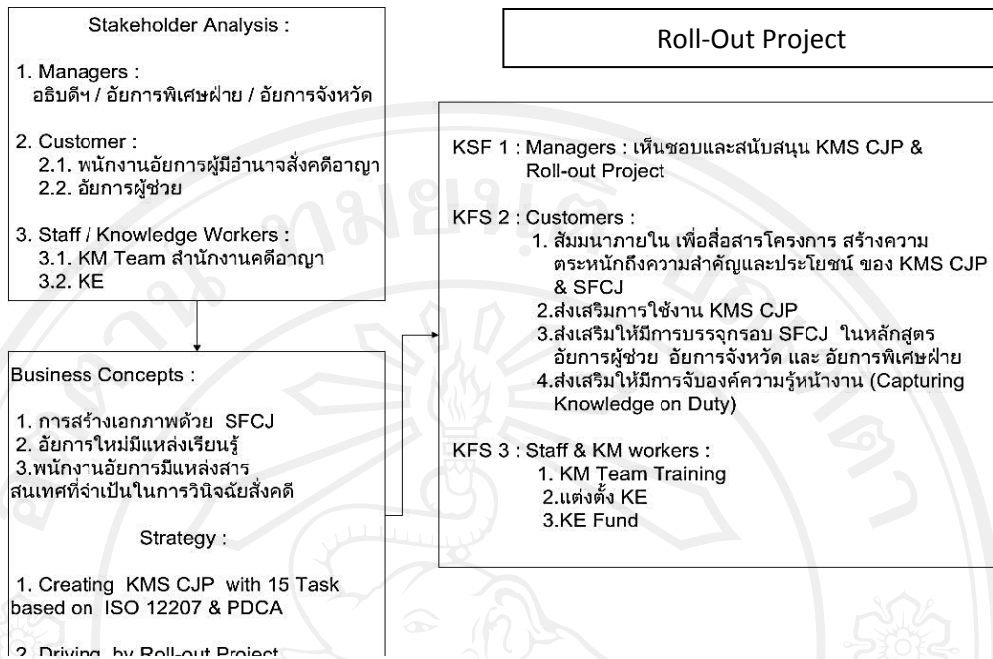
Stakeholder Analysis :

1. Managers :
อธิบดีฯ / อัยการพิเศษฝ่าย / อัยการจังหวัด

2. Customer :
2.1. พนักงานอัยการผู้มีอำนาจสั่งคดีอาญา
2.2. อัยการผู้ช่วย

3. Staff / Knowledge Workers :
3.1. KM Team สำนักงานคดีอาญา
3.2. KE

Business Concepts :

1. การสร้างเอกภาพด้วย SFCJ
2. อัยการใหม่มีแหล่งเรียนรู้
3.พนักงานอัยการมีแหล่งสารสนเทศที่จำเป็นในการวินิจฉัยสั่งคดี

Strategy :

1. Creating KMS CJP with 15 Task based on ISO 12207 & PDCA

2. Driving by Roll-out Project

Roll-Out Project

KSF 1 : Managers : เห็นชอบและสนับสนุน KMS CJP & Roll-out Project

KFS 2 : Customers :
1. สัมมนาภายใน เพื่อสื่อสารโครงการ สร้างความตระหนักถึงความสำคัญและประโยชน์ ของ KMS CJP & SFCJ
2.ส่งเสริมการใช้งาน KMS CJP
3.ส่งเสริมให้มีการบรรจุกรอบ SFCJ ในหลักสูตรอัยการผู้ช่วย อัยการจังหวัด และ อัยการพิเศษฝ่าย
4.ส่งเสริมให้มีการจับองค์ความรู้หน้างาน (Capturing Knowledge on Duty)

KFS 3 : Staff & KM workers :
1. KM Team Training
2.แต่งตั้ง KE
3.KE Fund